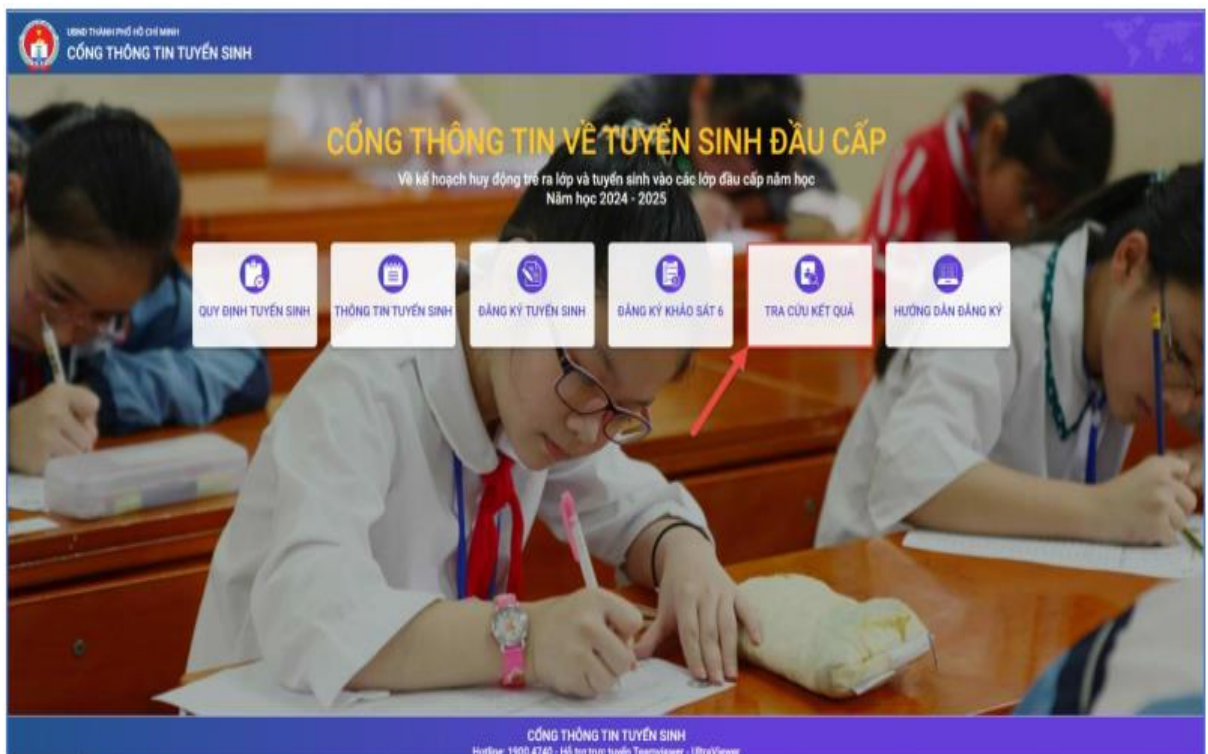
UBND THÀNH PHỐ HỒ CHÍ MINH
CỔNG THÔNG TIN TUYỂN SINH

CỔNG THÔNG TIN VỀ TUYỂN SINH ĐẦU CẤP

Về kế hoạch huy động trẻ ra lớp và tuyển sinh vào các lớp đầu cấp năm học
Năm học 2024 - 2025

QUY ĐỊNH TUYỂN SINH

THÔNG TIN TUYỂN SINH

ĐĂNG KÝ TUYỂN SINH

ĐĂNG KÝ KHẢO SÁT 6

TRA CỨU KẾT QUẢ

HƯỚNG DẪN ĐĂNG KÝ

CỔNG THÔNG TIN TUYỂN SINH
Hotline: 1900 4740 - Hỗ trợ trực tuyến Teamviewer - UltraViewer